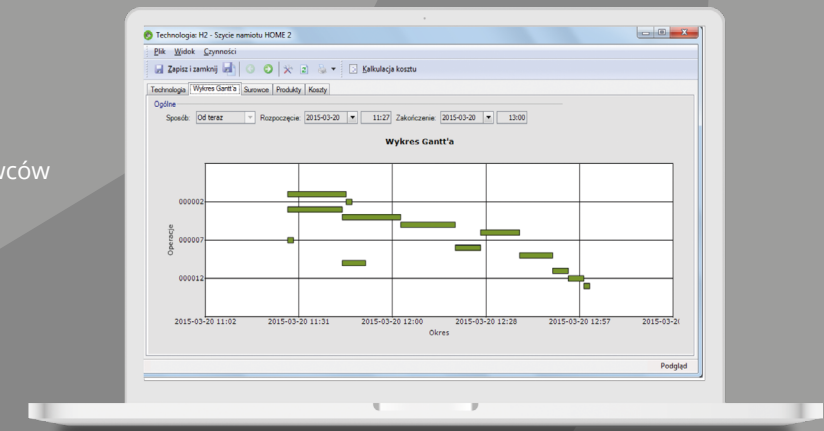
wców

Technologia: H2 - Szycie namiotu HOME 2

Plik Widok Czynności

Zapisz i zamknij Kalkulacja kosztu

Technologia Wykres Gantt'a Surowce Produkty Koszty

Ogólne

Sposób: Od teraz Rozpoczęcie: 2015-03-20 11:27 Zakończenie: 2015-03-20 13:00

Wykres Gantt'a

000002
000007
000012

Operacje

2015-03-20 11:02 2015-03-20 11:31 2015-03-20 12:00 2015-03-20 12:28 2015-03-20 12:57 2015-03-2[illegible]

Okres

Podgląd